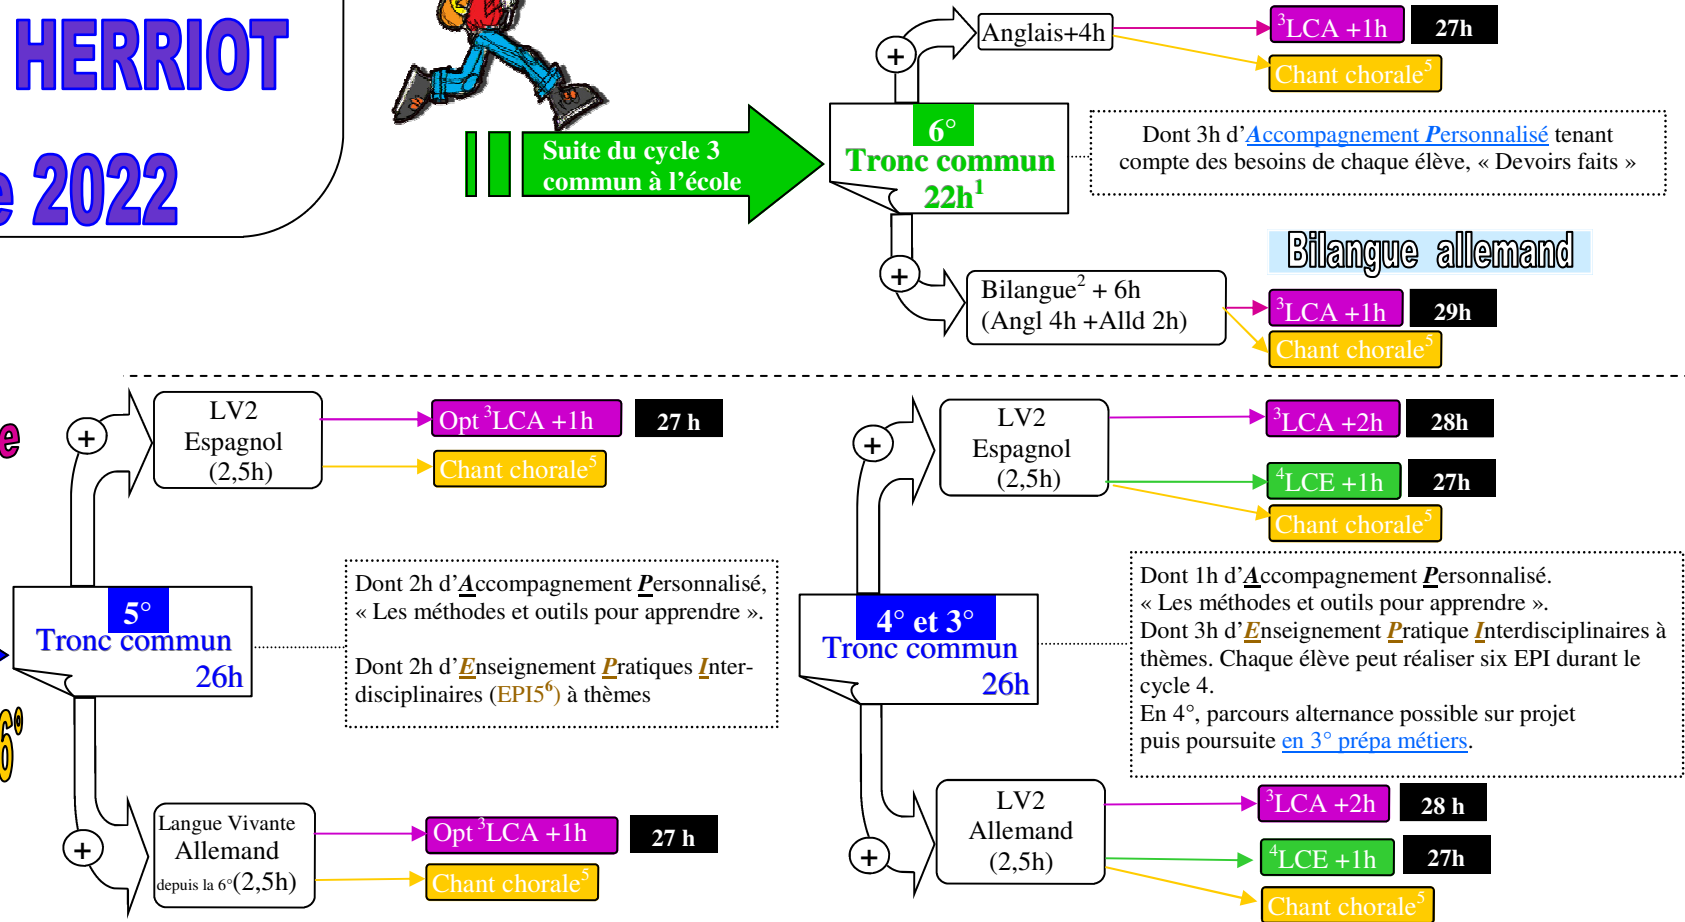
HERRIOT

e 2022

Suite du cycle 3 commun à l'école

6°
Tronc commun
22h$^1$

+

Anglais+4h

$^3$LCA +1h

27h

Chant chorale$^5$

Dont 3h d'Accompagnement Personnalisé tenant compte des besoins de chaque élève, « Devoirs faits »

Bilangue allemand

+

Bilangue$^2$ + 6h
(Angl 4h +Alld 2h)

$^3$LCA +1h

29h

Chant chorale$^5$

e

6°

+

LV2
Espagnol
(2,5h)

Opt $^3$LCA +1h

27 h

Chant chorale$^5$

5°
Tronc commun
26h

Dont 2h d'Accompagnement Personnalisé, « Les méthodes et outils pour apprendre ».

Dont 2h d'Enseignement Pratiques Interdisciplinaires (EPI5$^6$) à thèmes

+

Langue Vivante
Allemand
depuis la 6°(2,5h)

Opt $^3$LCA +1h

27 h

Chant chorale$^5$

+

LV2
Espagnol
(2,5h)

$^3$LCA +2h

28h

$^4$LCE +1h

27h

Chant chorale$^5$

4° et 3°
Tronc commun
26h

Dont 1h d'Accompagnement Personnalisé.
« Les méthodes et outils pour apprendre ».
Dont 3h d'Enseignement Pratique Interdisciplinaires à thèmes. Chaque élève peut réaliser six EPI durant le cycle 4.
En 4°, parcours alternance possible sur projet puis poursuite en 3° prépa métiers.

+

LV2
Allemand
(2,5h)

$^3$LCA +2h

28 h

$^4$LCE +1h

27h

Chant chorale$^5$